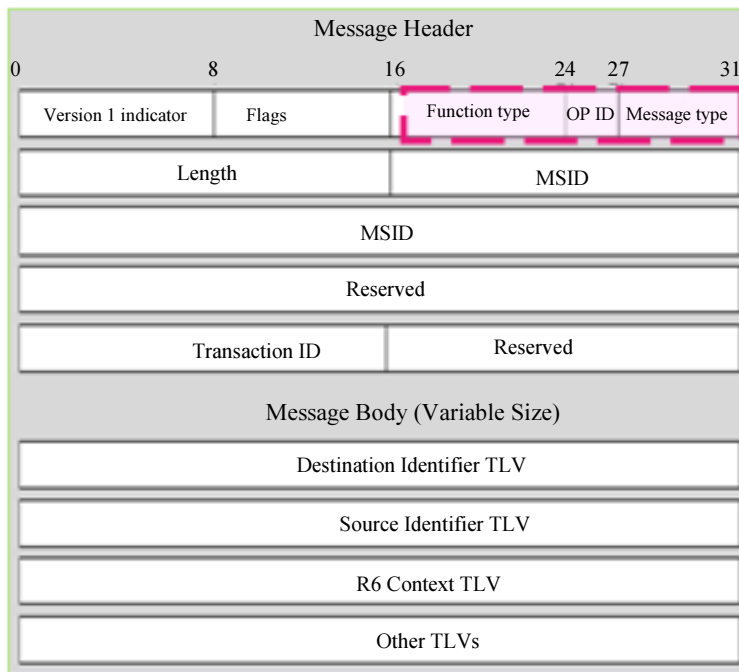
Message Header

0 8 16 24 27 31

| Version 1 indicator | Flags | Function type | OP ID | Message type |
|---|---|---|---|---|

| Length | MSID |
|---|---|

MSID

Reserved

| Transaction ID | Reserved |
|---|---|

Message Body (Variable Size)

Destination Identifier TLV

Source Identifier TLV

R6 Context TLV

Other TLVs